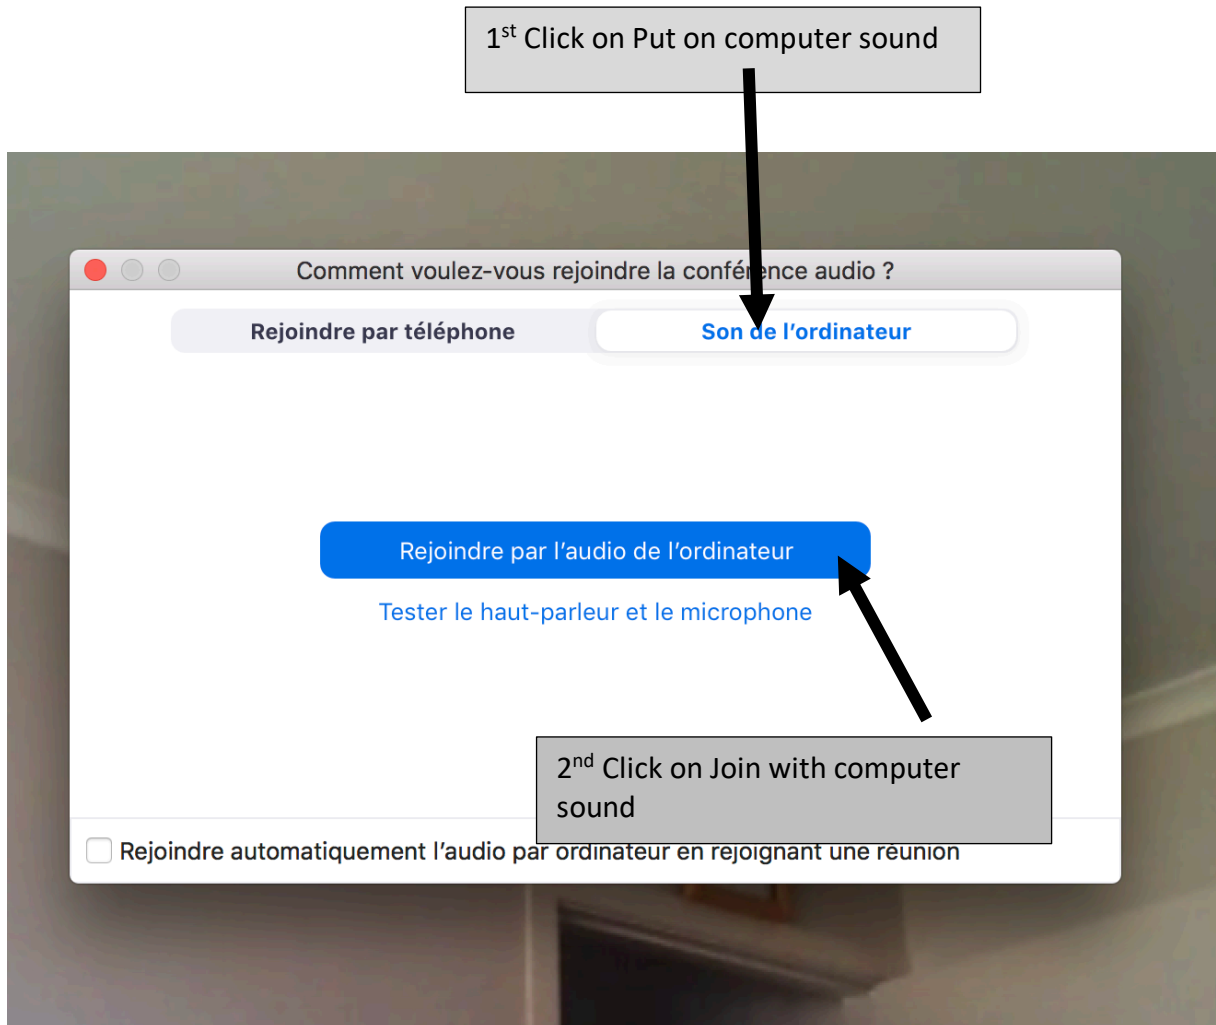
1$^{st}$ Click on Put on computer sound

Comment voulez-vous rejoindre la conférence audio ?

Rejoindre par téléphone

Son de l'ordinateur

Rejoindre par l'audio de l'ordinateur

Tester le haut-parleur et le microphone

2$^{nd}$ Click on Join with computer sound

Rejoindre automatiquement l'audio par ordinateur en rejoignant une réunion